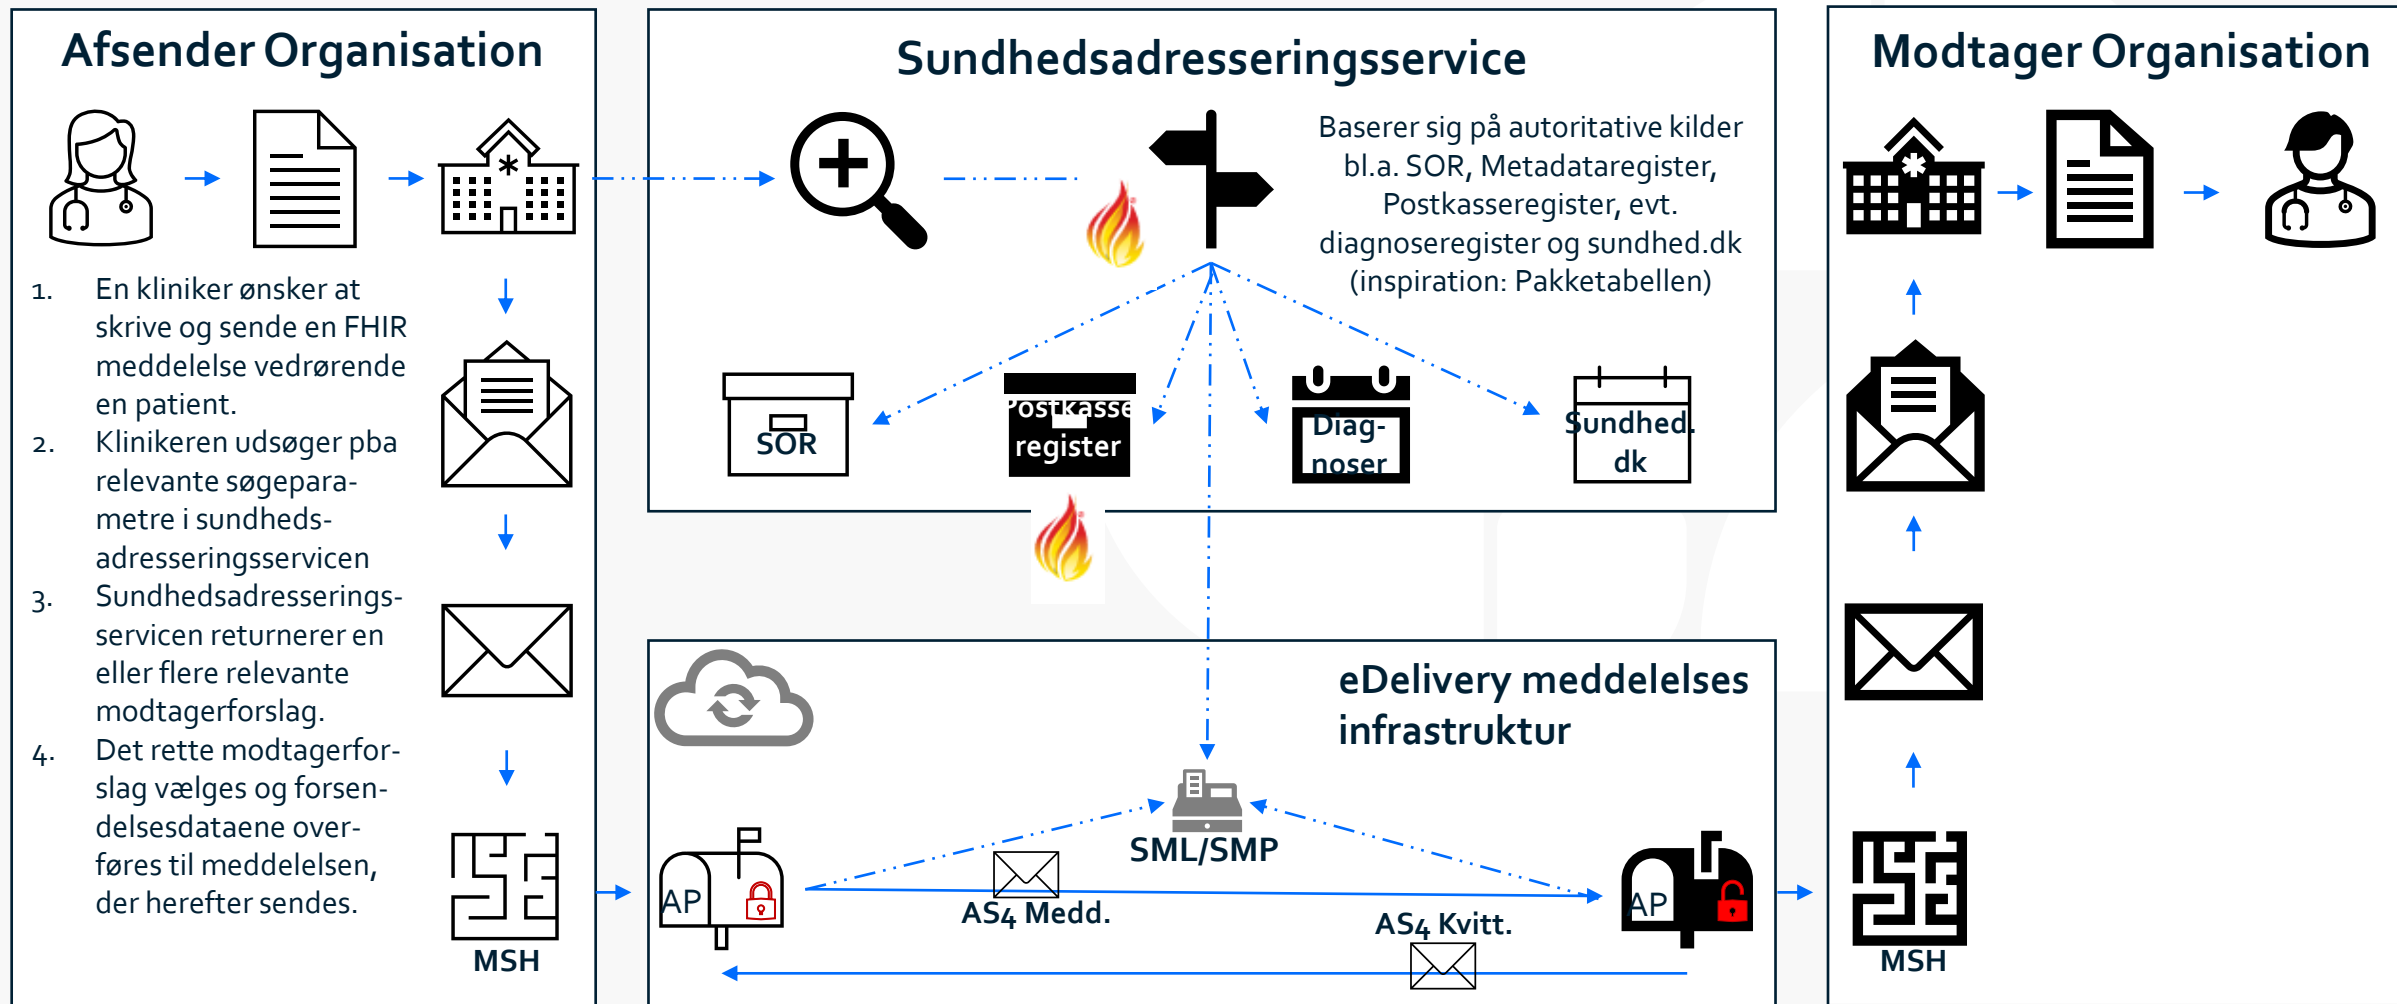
Afsender Organisation

1. En kliniker ønsker at skrive og sende en FHIR meddelelse vedrørende en patient.
2. Klinikeren udsøger pba relevante søgeparametre i sundhedsadresseringsservicen
3. Sundhedsadresseringsservicen returnerer en eller flere relevante modtagerforslag.
4. Det rette modtagerforslag vælges og forsendelsesdataene overføres til meddelelsen, der herefter sendes.

MSH

Sundhedsadresseringsservice

Baserer sig på autoritative kilder bl.a. SOR, Metadataregister, Postkasseregister, evt. diagnoseregister og sundhed.dk (inspiration: Pakketabellen)

SOR

Postkasse register

Diag-noser

Sundhed. dk

eDelivery meddelelses infrastruktur

SML/SMP

AP

AS4 Medd.

AS4 Kvitt.

AP

Modtager Organisation

MSH